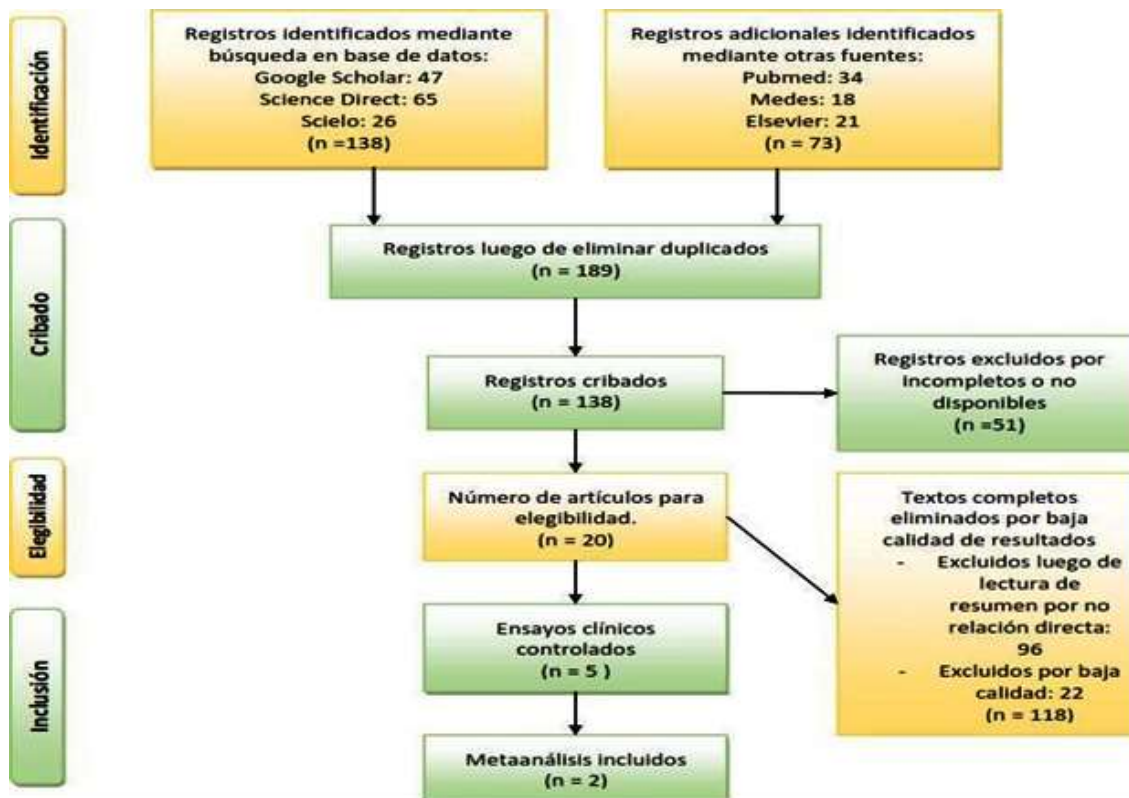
Identificación

Registros identificados mediante búsqueda en base de datos:
Google Scholar: 47
Science Direct: 65
Scielo: 26
(n =138)

Registros adicionales identificados mediante otras fuentes:
Pubmed: 34
Medes: 18
Elsevier: 21
(n = 73)

Cribado

Registros luego de eliminar duplicados
(n = 189)

Registros cribados
(n = 138)

Registros excluidos por incompletos o no disponibles
(n =51)

Elegibilidad

Número de artículos para elegibilidad.
(n = 20)

Textos completos eliminados por baja calidad de resultados
- Excluidos luego de lectura de resumen por no relación directa: 96
- Excluidos por baja calidad: 22
(n = 118)

Inclusión

Ensayos clínicos controlados
(n = 5 )

Metaanálisis incluidos
(n = 2)